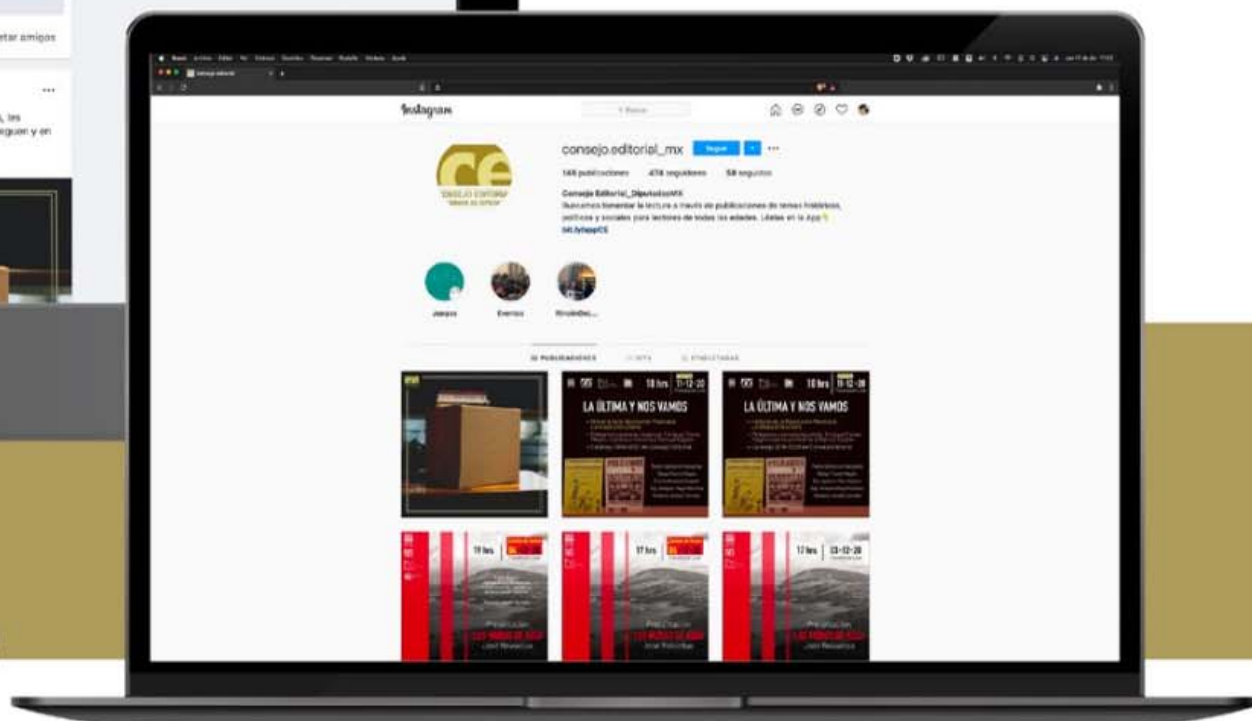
etar amigos

...

, les eguen y en

Instagram

Buscar

consejo.editorial_mx Seguir

148 publicaciones 474 seguidores 58 seguidos

Consejo Editorial_DiputadosMX

Buscamos fomentar la lectura a través de publicaciones de temas históricos, políticos y sociales para lectores de todas las edades. Léelas en la App

bit.ly/appCE

CE

CONSEJO EDITORIAL

Juegos

Eventos

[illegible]

PUBLICACIONES

IGTV

ETIQUETADAS

18 hrs 11-12-20

LA ÚLTIMA Y NOS VAMOS

18 hrs 11-12-20

LA ÚLTIMA Y NOS VAMOS

19 hrs

17 hrs

17 hrs 03-12-20

Presentación

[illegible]